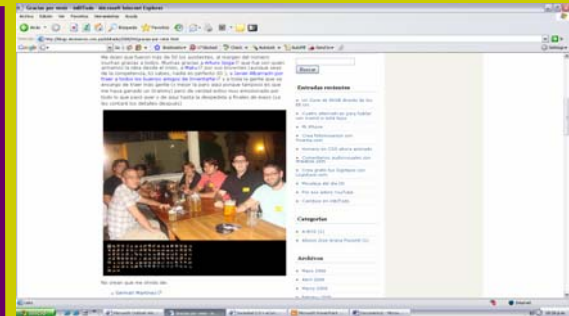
Gracias por venir - milTiude - Microsoft Internet Explorer

Archivo Edición Ver Favoritos Herramientas Ayuda

Atrás Búsqueda Favoritos

Google

Buscar

Entradas recientes

Categorías

Archivos

No olvían que me olvido de:

Sermod Martinez

Internet